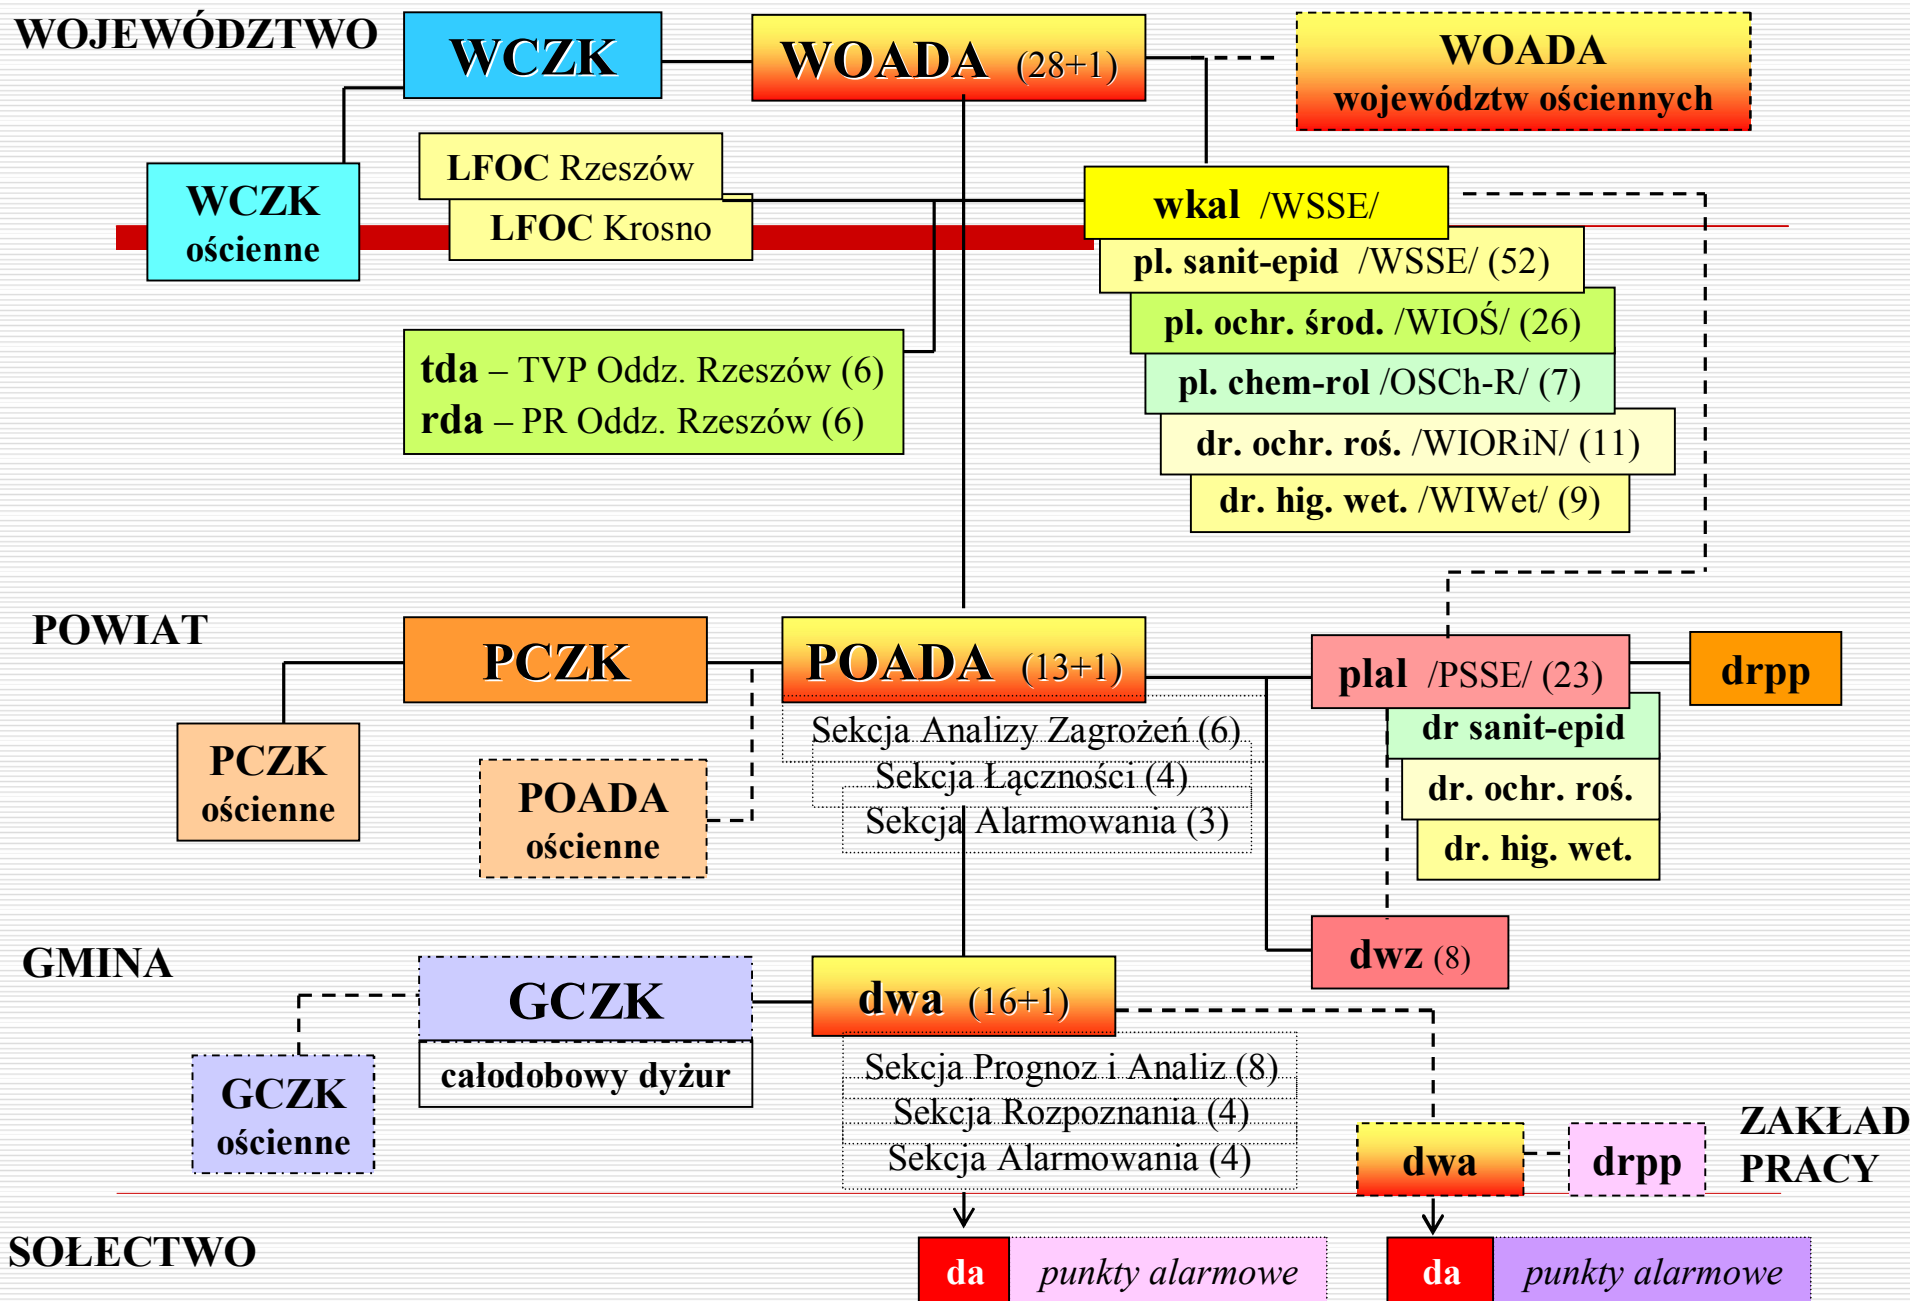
WOJEWÓDZTWO

WCZK

WOADA (28+1)

WOADA województw ościennych

WCZK ościenne

LFOC Rzeszów

LFOC Krosno

wkal /WSSE/

pl. sanit-epid /WSSE/ (52)

pl. ochr. środ. /WIOŚ/ (26)

pl. chem-rol /OSCh-R/ (7)

dr. ochr. roś. /WIORiN/ (11)

dr. hig. wet. /WIWet/ (9)

tda – TVP Oddz. Rzeszów (6)
rda – PR Oddz. Rzeszów (6)

POWIAT

PCZK

POADA (13+1)

plal /PSSE/ (23)

drpp

PCZK ościenne

POADA ościenne

Sekcja Analizy Zagrożeń (6)
Sekcja Łączności (4)
Sekcja Alarmowania (3)

dr sanit-epid

dr. ochr. roś.

dr. hig. wet.

dwz (8)

GMINA

GCZK

dwa (16+1)

GCZK ościenne

całodobowy dyżur

Sekcja Prognoz i Analiz (8)
Sekcja Rozpoznania (4)
Sekcja Alarmowania (4)

dwa

drpp

ZAKŁAD PRACY

SOŁECTWO

da punkty alarmowe

da punkty alarmowe